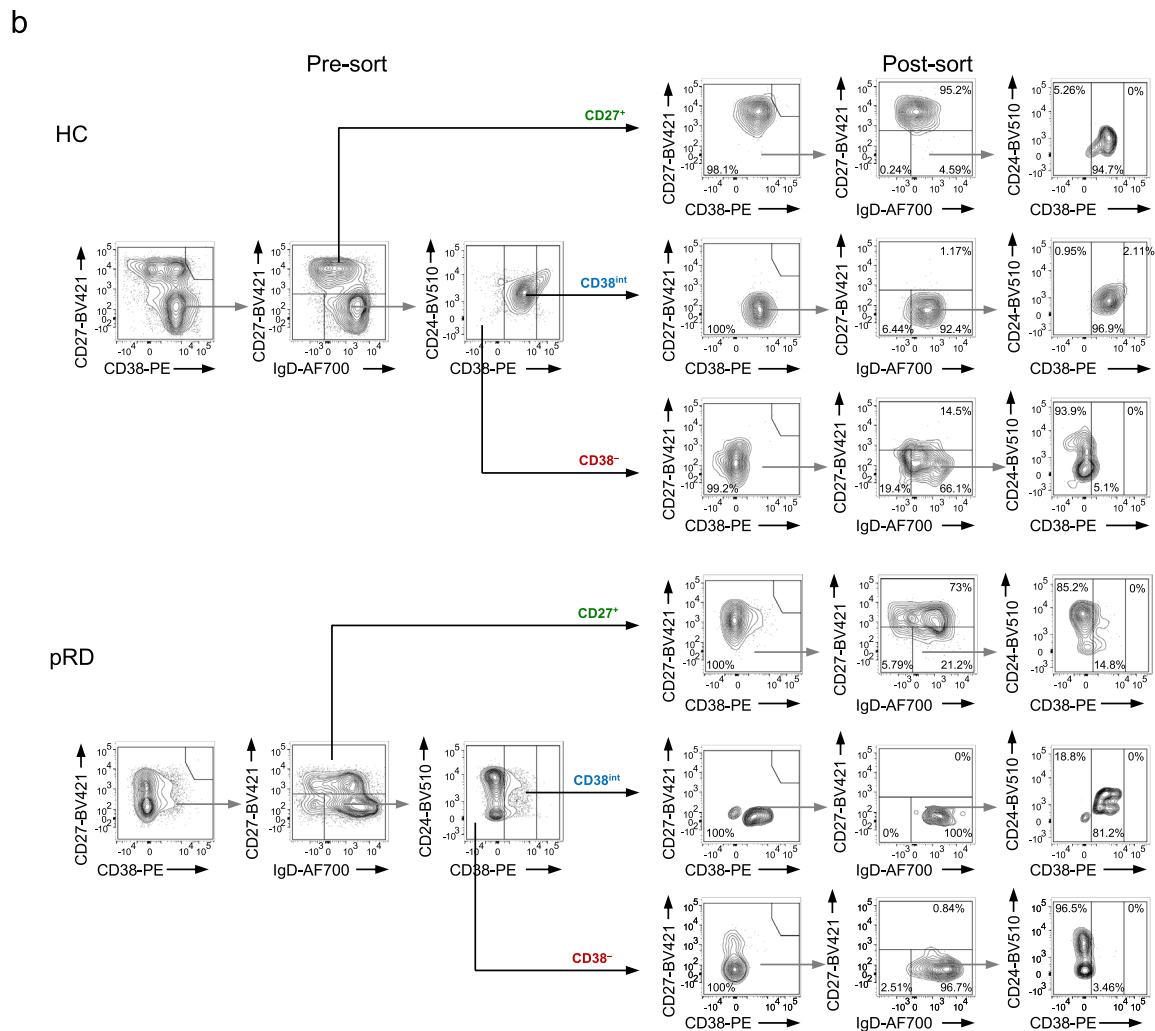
b

Pre-sort

Post-sort

HC

CD27$^{+}$

CD38$^{int}$

CD38$^{-}$

CD27-BV421
CD38-PE

CD27-BV421
IgD-AF700

CD24-BV510
CD38-PE

98.1%

95.2%
0.24%
4.59%

5.26%
0%
94.7%

100%

1.17%
6.44%
92.4%

0.95%
2.11%
96.9%

99.2%

14.5%
19.4%
66.1%

93.9%
0%
5.1%

pRD

CD27$^{+}$

CD38$^{int}$

CD38$^{-}$

100%

73%
5.79%
21.2%

85.2%
0%
14.8%

100%

0%
0%
100%

18.8%
0%
81.2%

100%

0.84%
2.51%
96.7%

96.5%
0%
3.46%

$10^5$ $10^4$ $10^3$ $10^2$ 0 $-10^3$
$-10^4$ 0 $10^4$ $10^5$
$-10^3$ 0 $10^3$ $10^4$